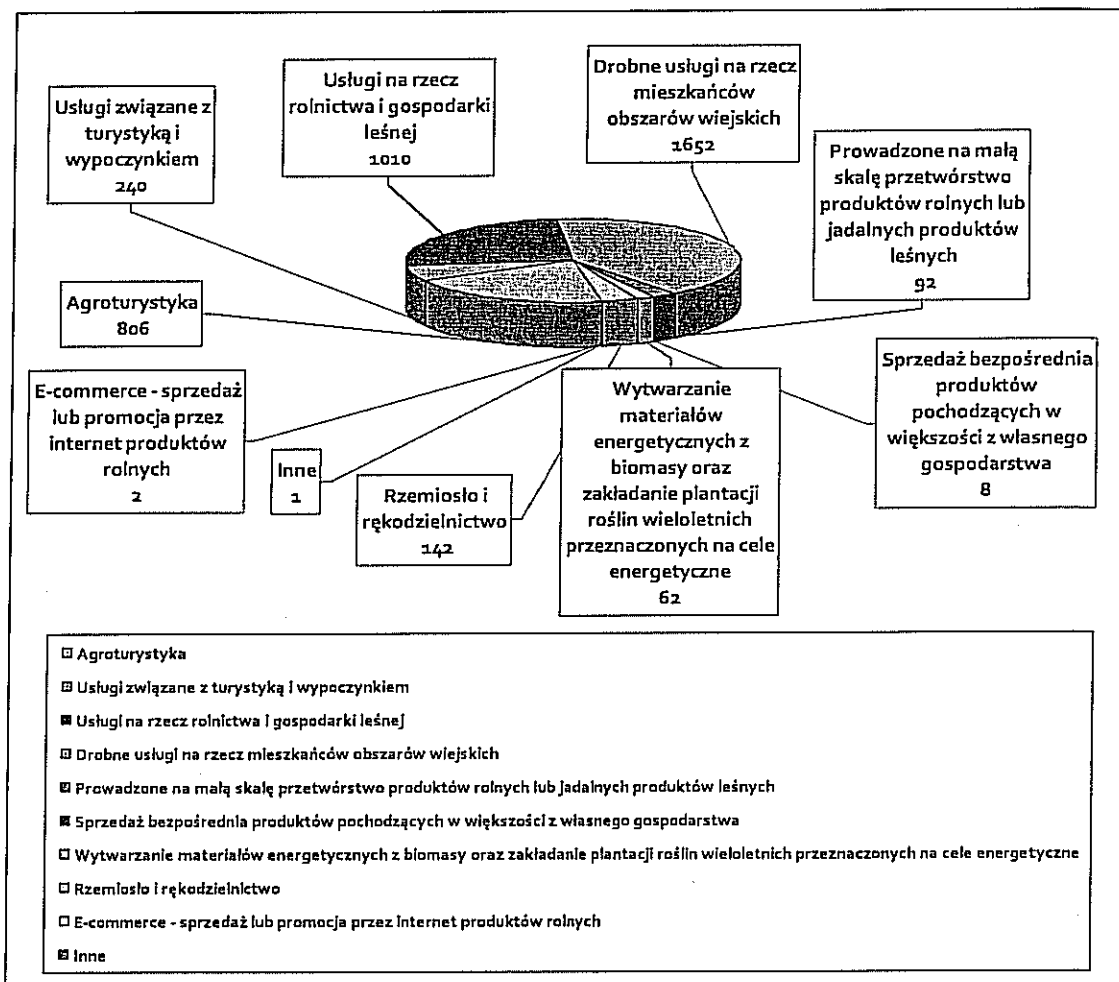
Usługi związane z turystyką i wypoczynkiem
240

Usługi na rzecz rolnictwa i gospodarki leśnej
1010

Drobne usługi na rzecz mieszkańców obszarów wiejskich
1652

Prowadzone na małą skalę przetwórstwo produktów rolnych lub jadalnych produktów leśnych
92

Agroturystyka
806

E-commerce - sprzedaż lub promocja przez internet produktów rolnych
2

Inne
1

Rzemiosło i rękodzielnictwo
142

Wytwarzanie materiałów energetycznych z biomasy oraz zakładanie plantacji roślin wieloletnich przeznaczonych na cele energetyczne
62

Sprzedaż bezpośrednia produktów pochodzących w większości z własnego gospodarstwa
8

Agroturystyka
Usługi związane z turystyką i wypoczynkiem
Usługi na rzecz rolnictwa i gospodarki leśnej
Drobne usługi na rzecz mieszkańców obszarów wiejskich
Prowadzone na małą skalę przetwórstwo produktów rolnych lub jadalnych produktów leśnych
Sprzedaż bezpośrednia produktów pochodzących w większości z własnego gospodarstwa
Wytwarzanie materiałów energetycznych z biomasy oraz zakładanie plantacji roślin wieloletnich przeznaczonych na cele energetyczne
Rzemiosło i rękodzielnictwo
E-commerce - sprzedaż lub promocja przez internet produktów rolnych
Inne